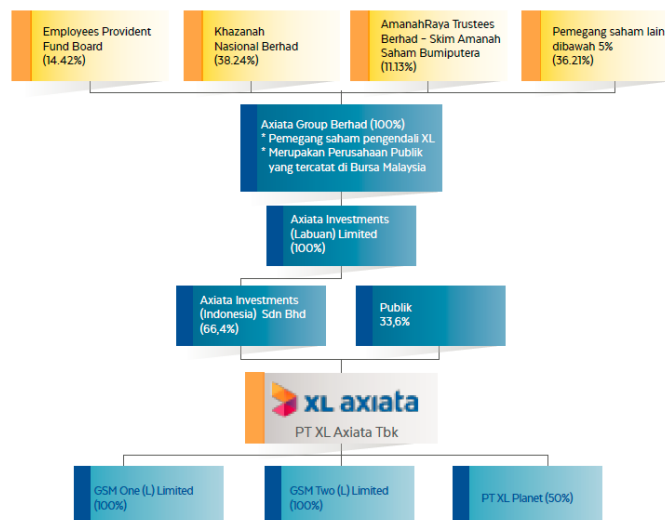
Employees Provident Fund Board (14.42%)

Khazanah Nasional Berhad (38.24%)

AmanahRaya Trustees Berhad - Skim Amanah Saham Bumiputera (11.13%)

Pemegang saham lain dibawah 5% (36.21%)

Axiata Group Berhad (100%)
* Pemegang saham pengendali XL
* Merupakan Perusahaan Publik yang tercatat di Bursa Malaysia

Axiata Investments (Labuan) Limited (100%)

Axiata Investments (Indonesia) Sdn Bhd (66,4%)

Publik 33,6%

XL axiata

PT XL Axiata Tbk

GSM One (L) Limited (100%)

GSM Two (L) Limited (100%)

PT XL Planet (50%)